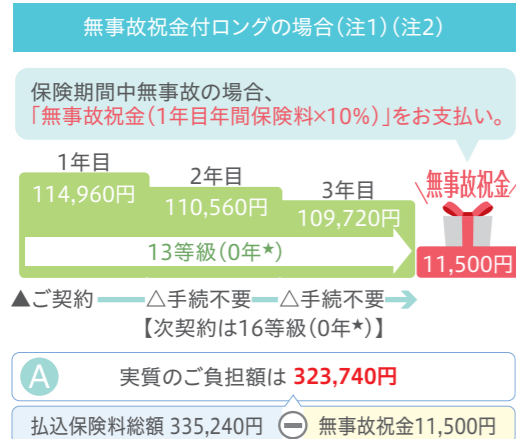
無事故祝金付ロングの場合（注1）（注2）

保険期間中無事故の場合、
「無事故祝金（1年目年間保険料×10%）」をお支払い。

1年目
114,960円

2年目
110,560円

3年目
109,720円

13等級（0年★）

無事故祝金

11,500円

▲ご契約 △手続不要 △手続不要

【次契約は16等級（0年★）】

A

実質のご負担額は 323,740円

払込保険料総額 335,240円 − 無事故祝金11,500円